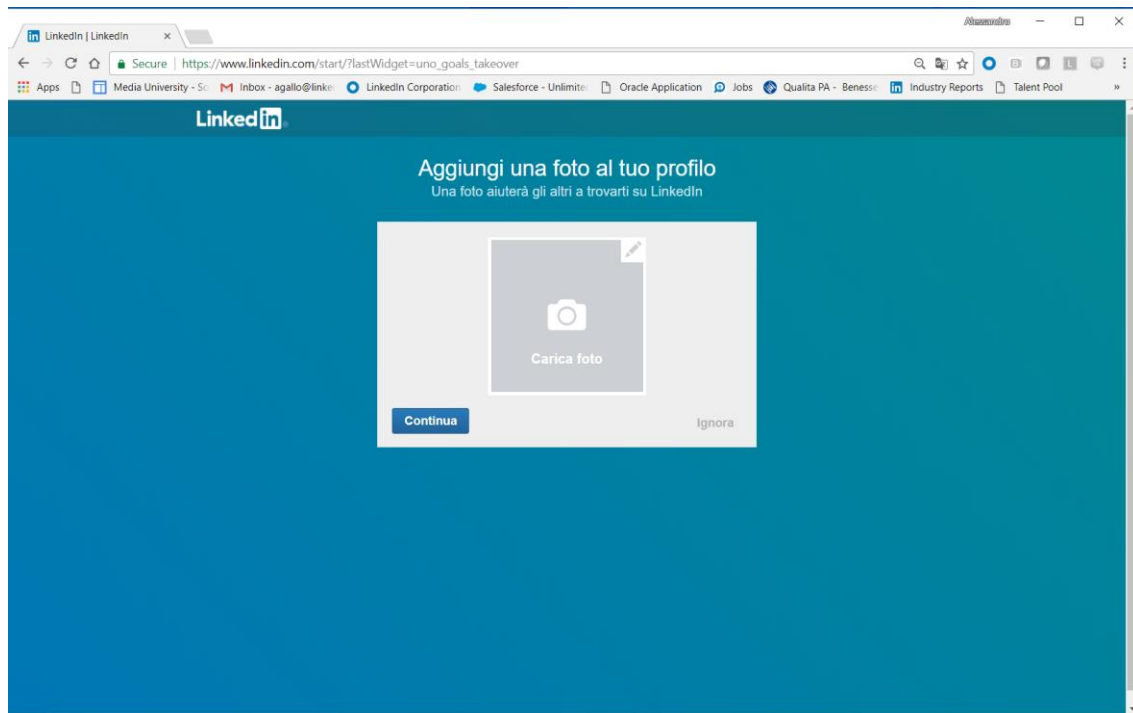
LinkedIn | LinkedIn ×

Alessandro

Secure | https://www.linkedin.com/start/?lastWidget=uno_goals_takeover

Apps Media University - Sc Inbox - agallo@linke LinkedIn Corporation Salesforce - Unlimite Oracle Application Jobs Qualita PA - Benesse Industry Reports Talent Pool »

LinkedIn

Aggiungi una foto al tuo profilo
Una foto aiuterà gli altri a trovarti su LinkedIn

Carica foto

Continua

Ignora